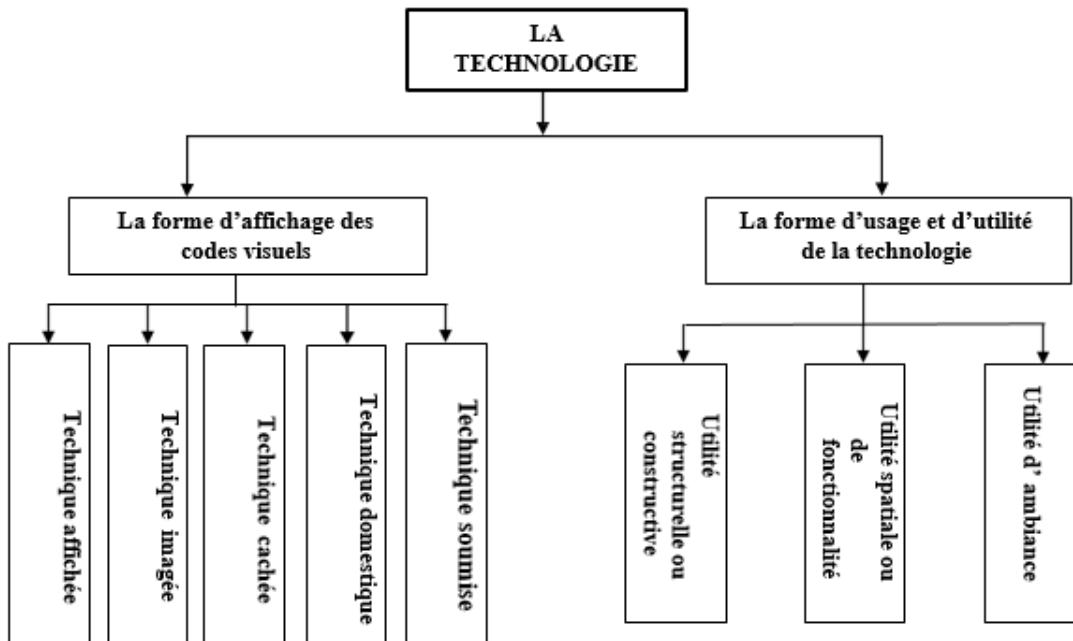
LA TECHNOLOGIE

La forme d'affichage des codes visuels

Technique affichée

Technique imagée

Technique cachée

Technique domestique

Technique soumise

La forme d'usage et d'utilité de la technologie

Utilité structurelle ou constructive

Utilité spatiale ou de fonctionnalité

Utilité d' ambiance